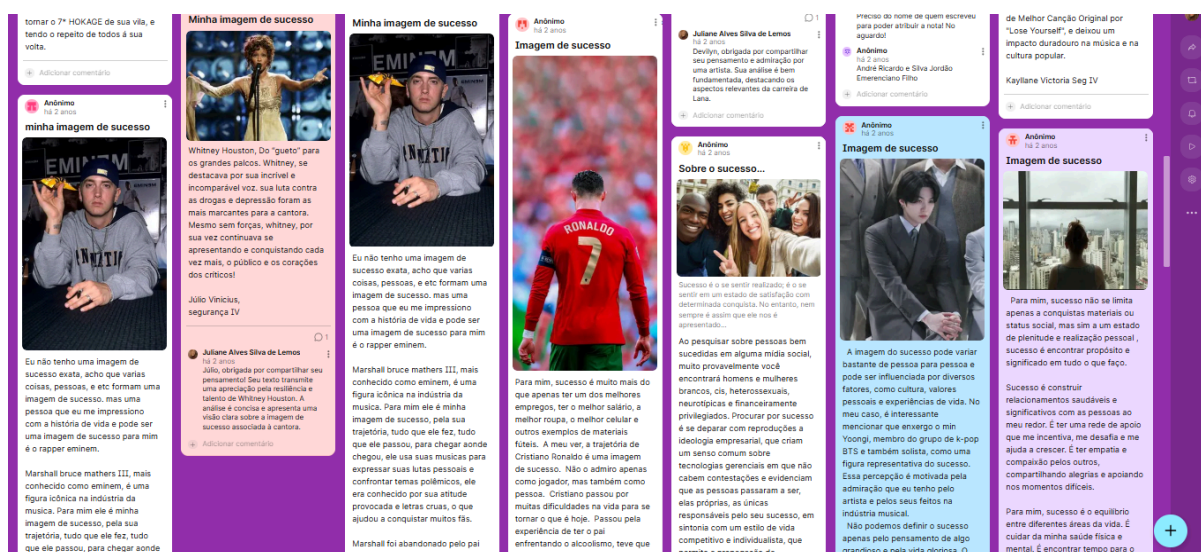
tornar o 7º HOKAGE de sua vila, e tendo o repeito de todos á sua volta.

Adicionar comentário

Anônimo
há 2 anos

minha imagem de sucesso

Eu não tenho uma imagem de sucesso exata, acho que varias coisas, pessoas, e etc formam uma imagem de sucesso. mas uma pessoa que eu me impressiono com a história de vida e pode ser uma imagem de sucesso para mim é o rapper eminem.

Marshall bruce mathers III, mais conhecido como eminem, é uma figura icônica na indústria da musica. Para mim ele é minha imagem de sucesso, pela sua trajetória, tudo que ele fez, tudo que ele passou, para chegar aonde

Minha imagem de sucesso

Whitney Houston, Do "gueto" para os grandes palcos. Whitney, se destacava por sua incrível e incomparável voz. sua luta contra as drogas e depressão foram as mais marcantes para a cantora. Mesmo sem forças, whitney, por sua vez continuava se apresentando e conquistando cada vez mais, o público e os corações dos críticos!

Júlio Vinicius, segurança IV

1

Juliane Alves Silva de Lemos
há 2 anos
Júlio, obrigada por compartilhar seu pensamento! Seu texto transmite uma apreciação pela resiliência e talento de Whitney Houston. A análise é concisa e apresenta uma visão clara sobre a imagem de sucesso associada à cantora.

Adicionar comentário

Minha imagem de sucesso

Eu não tenho uma imagem de sucesso exata, acho que varias coisas, pessoas, e etc formam uma imagem de sucesso. mas uma pessoa que eu me impressiono com a história de vida e pode ser uma imagem de sucesso para mim é o rapper eminem.

Marshall bruce mathers III, mais conhecido como eminem, é uma figura icônica na indústria da musica. Para mim ele é minha imagem de sucesso, pela sua trajetória, tudo que ele fez, tudo que ele passou, para chegar aonde chegou, ele usa suas musicas para expressar suas lutas pessoais e confrontar temas polêmicos, ele era conhecido por sua atitude provocada e letras cruas, o que ajudou a conquistar muitos fãs.

Marshall foi abandonado pelo pai

Anônimo
há 2 anos

Imagem de sucesso

Para mim, sucesso é muito mais do que apenas ter um dos melhores empregos, ter o melhor salário, a melhor roupa, o melhor celular e outros exemplos de materiais fúteis. A meu ver, a trajetória de Cristiano Ronaldo é uma imagem de sucesso. Não o admiro apenas como jogador, mas também como pessoa. Cristiano passou por muitas dificuldades na vida para se tornar o que é hoje. Passou pela experiência de ter o pai enfrentando o alcoolismo, teve que

1

Juliane Alves Silva de Lemos
há 2 anos
Devilyn, obrigada por compartilhar seu pensamento e admiração por uma artista. Sua análise é bem fundamentada, destacando os aspectos relevantes da carreira de Lana.

Adicionar comentário

Anônimo
há 2 anos

Sobre o sucesso...

Sucesso é o se sentir realizado; é o se sentir em um estado de satisfação com determinada conquista. No entanto, nem sempre é assim que ele nos é apresentado...

Ao pesquisar sobre pessoas bem sucedidas em alguma mídia social, muito provavelmente você encontrará homens e mulheres brancos, cis, heterossexuais, neurotípicas e financeiramente privilegiados. Procurar por sucesso é se deparar com reproduções a ideologia empresarial, que criam um senso comum sobre tecnologias gerenciais em que não cabem contestações e evidenciam que as pessoas passaram a ser, elas próprias, as únicas responsáveis pelo seu sucesso, em sintonia com um estilo de vida competitivo e individualista, que

Preciso do nome de quem escreveu para poder atribuir a nota! No aguardo!

Anônimo
há 2 anos
André Ricardo e Silva Jordão Emerenciano Filho

Adicionar comentário

Anônimo
há 2 anos

Imagem de sucesso

A imagem do sucesso pode variar bastante de pessoa para pessoa e pode ser influenciada por diversos fatores, como cultura, valores pessoais e experiências de vida. No meu caso, é interessante mencionar que enxergo o min Yoongi, membro do grupo de k-pop BTS e também solista, como uma figura representativa do sucesso. Essa percepção é motivada pela admiração que eu tenho pelo artista e pelos seus feitos na indústria musical.

Não podemos definir o sucesso apenas pelo pensamento de algo grandioso e pela vida gloriosa. O

de Melhor Canção Original por "Lose Yourself", e deixou um impacto duradouro na música e na cultura popular.

Kayllane Victoria Seg IV

Adicionar comentário

Anônimo
há 2 anos

Imagem de sucesso

Para mim, sucesso não se limita apenas a conquistas materiais ou status social, mas sim a um estado de plenitude e realização pessoal , sucesso é encontrar propósito e significado em tudo o que faço.

Sucesso é construir relacionamentos saudáveis e significativos com as pessoas ao meu redor. É ter uma rede de apoio que me incentiva, me desafia e me ajuda a crescer. É ter empatia e compaixão pelos outros, compartilhando alegrias e apoiando nos momentos difíceis.

Para mim, sucesso é o equilíbrio entre diferentes áreas da vida. É cuidar da minha saúde física e mental. É encontrar tempo para o